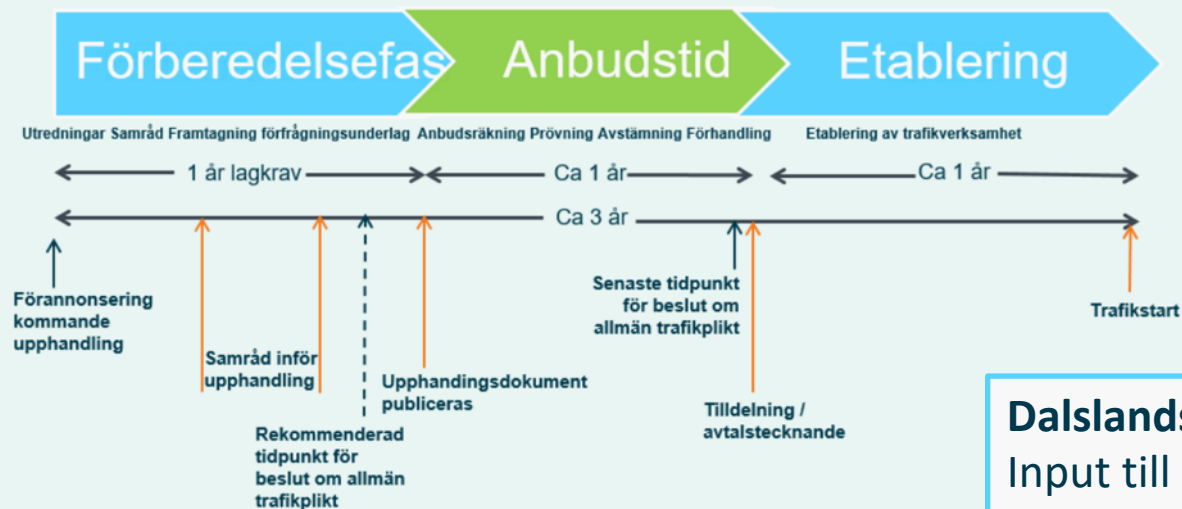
Förberedelsefas Anbudstid Etablering

Utredningar Samråd Framtagning förfrågningsunderlag Anbudsräkning Prövning Avstämning Förhandling Etablering av trafikverksamhet

1 år lagkrav
Ca 1 år
Ca 1 år
Ca 3 år

Förannonsering kommande upphandling

Samråd inför upphandling

Rekommenderad tidpunkt för beslut om allmän trafikplikt

Upphandingsdokument publiceras

Senaste tidpunkt för beslut om allmän trafikplikt

Tilldelning / avtalstecknande

Trafikstart

Dalslands
Input till